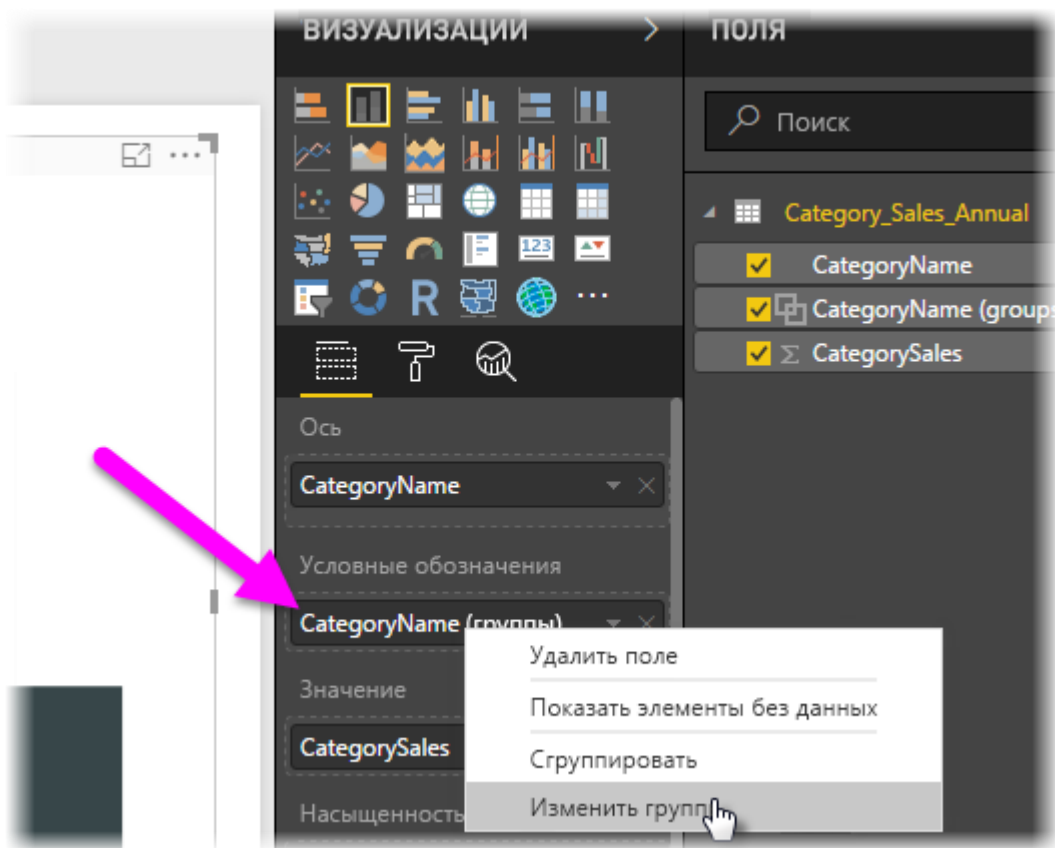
ВИЗУАЛИЗАЦИИ
ПОЛЯ

Поиск

Category_Sales_Annual
CategoryName
CategoryName (groups
CategorySales

R
123

Ось
CategoryName

Условные обозначения
CategoryName (группы)

Значение
CategorySales

Насыщенность

Удалить поле
Показать элементы без данных
Сгруппировать
Изменить групп